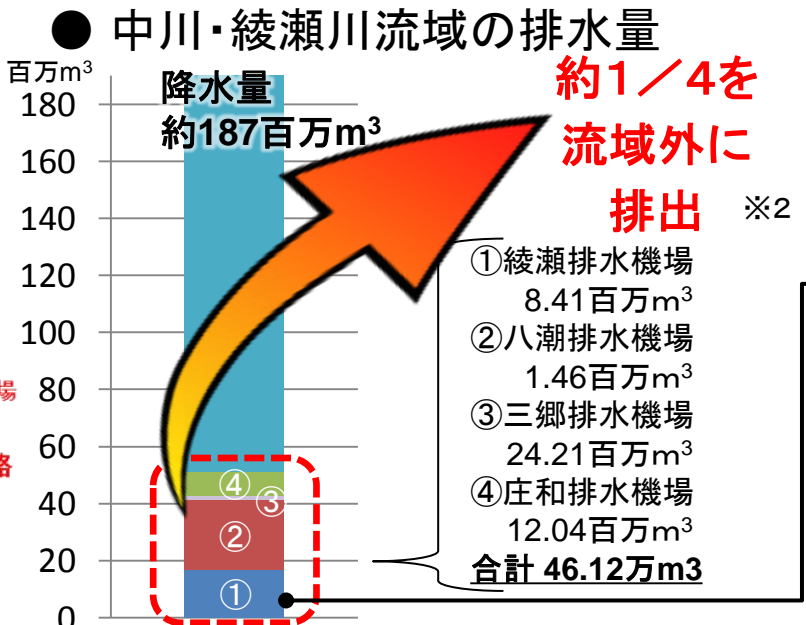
● 中川･綾瀬川流域の排水量

百万m$^3$

180
160
140
120
100
80
60
40
20
0

場
路

降水量
約187百万m$^3$

約1／4を
流域外に
排出

※2

①綾瀬排水機場
8.41百万m$^3$
②八潮排水機場
1.46百万m$^3$
③三郷排水機場
24.21百万m$^3$
④庄和排水機場
12.04百万m$^3$
合計 46.12万m3

④
③
②
①